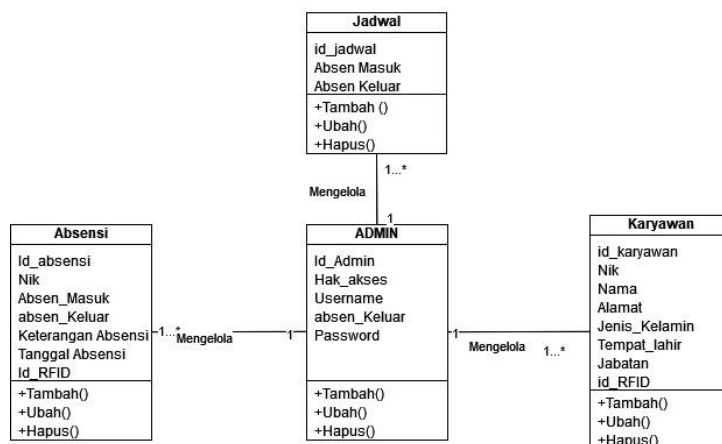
Jadwal

id_jadwal
Absen Masuk
Absen Keluar

+Tambah ()
+Ubah()
+Hapus()

1...*

Mengelola

1

Absensi

Id_absensi
Nik
Absen_Masuk
absen_Keluar
Keterangan Absensi
Tanggal Absensi
Id_RFID

+Tambah()
+Ubah()
+Hapus()

1...*

Mengelola

1

ADMIN

Id_Admin
Hak_akses
Username
absen_Keluar
Password

+Tambah()
+Ubah()
+Hapus()

1

Mengelola

1...*

Karyawan

id_karyawan
Nik
Nama
Alamat
Jenis_Kelamin
Tempat_lahir
Jabatan
id_RFID

+Tambah()
+Ubah()
+Hapus()